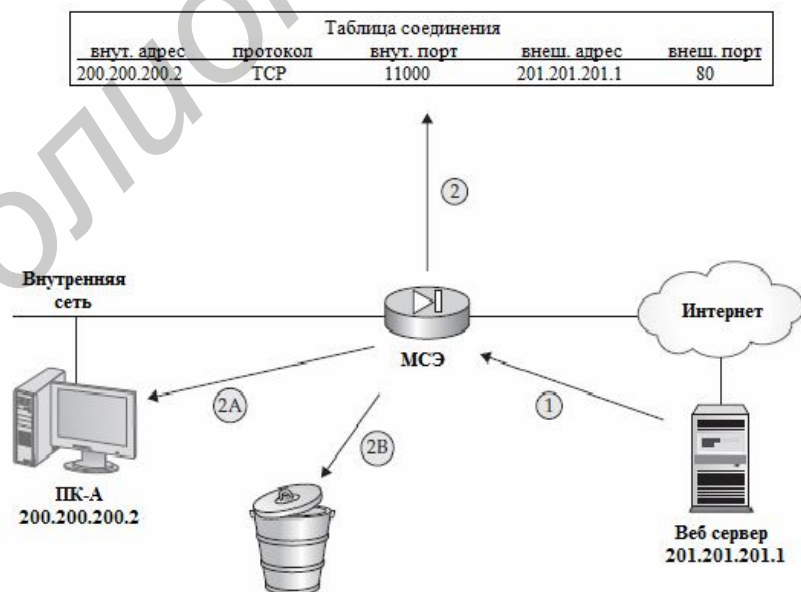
Таблица соединения

| внут. адрес | протокол | внут. порт | внеш. адрес | внеш. порт |
|---|---|---|---|---|
| 200.200.200.2 | TCP | 11000 | 201.201.201.1 | 80 |

2

Внутренняя сеть

Интернет

МСЭ

2А

1

2В

ПК-А
200.200.200.2

Веб сервер
201.201.201.1